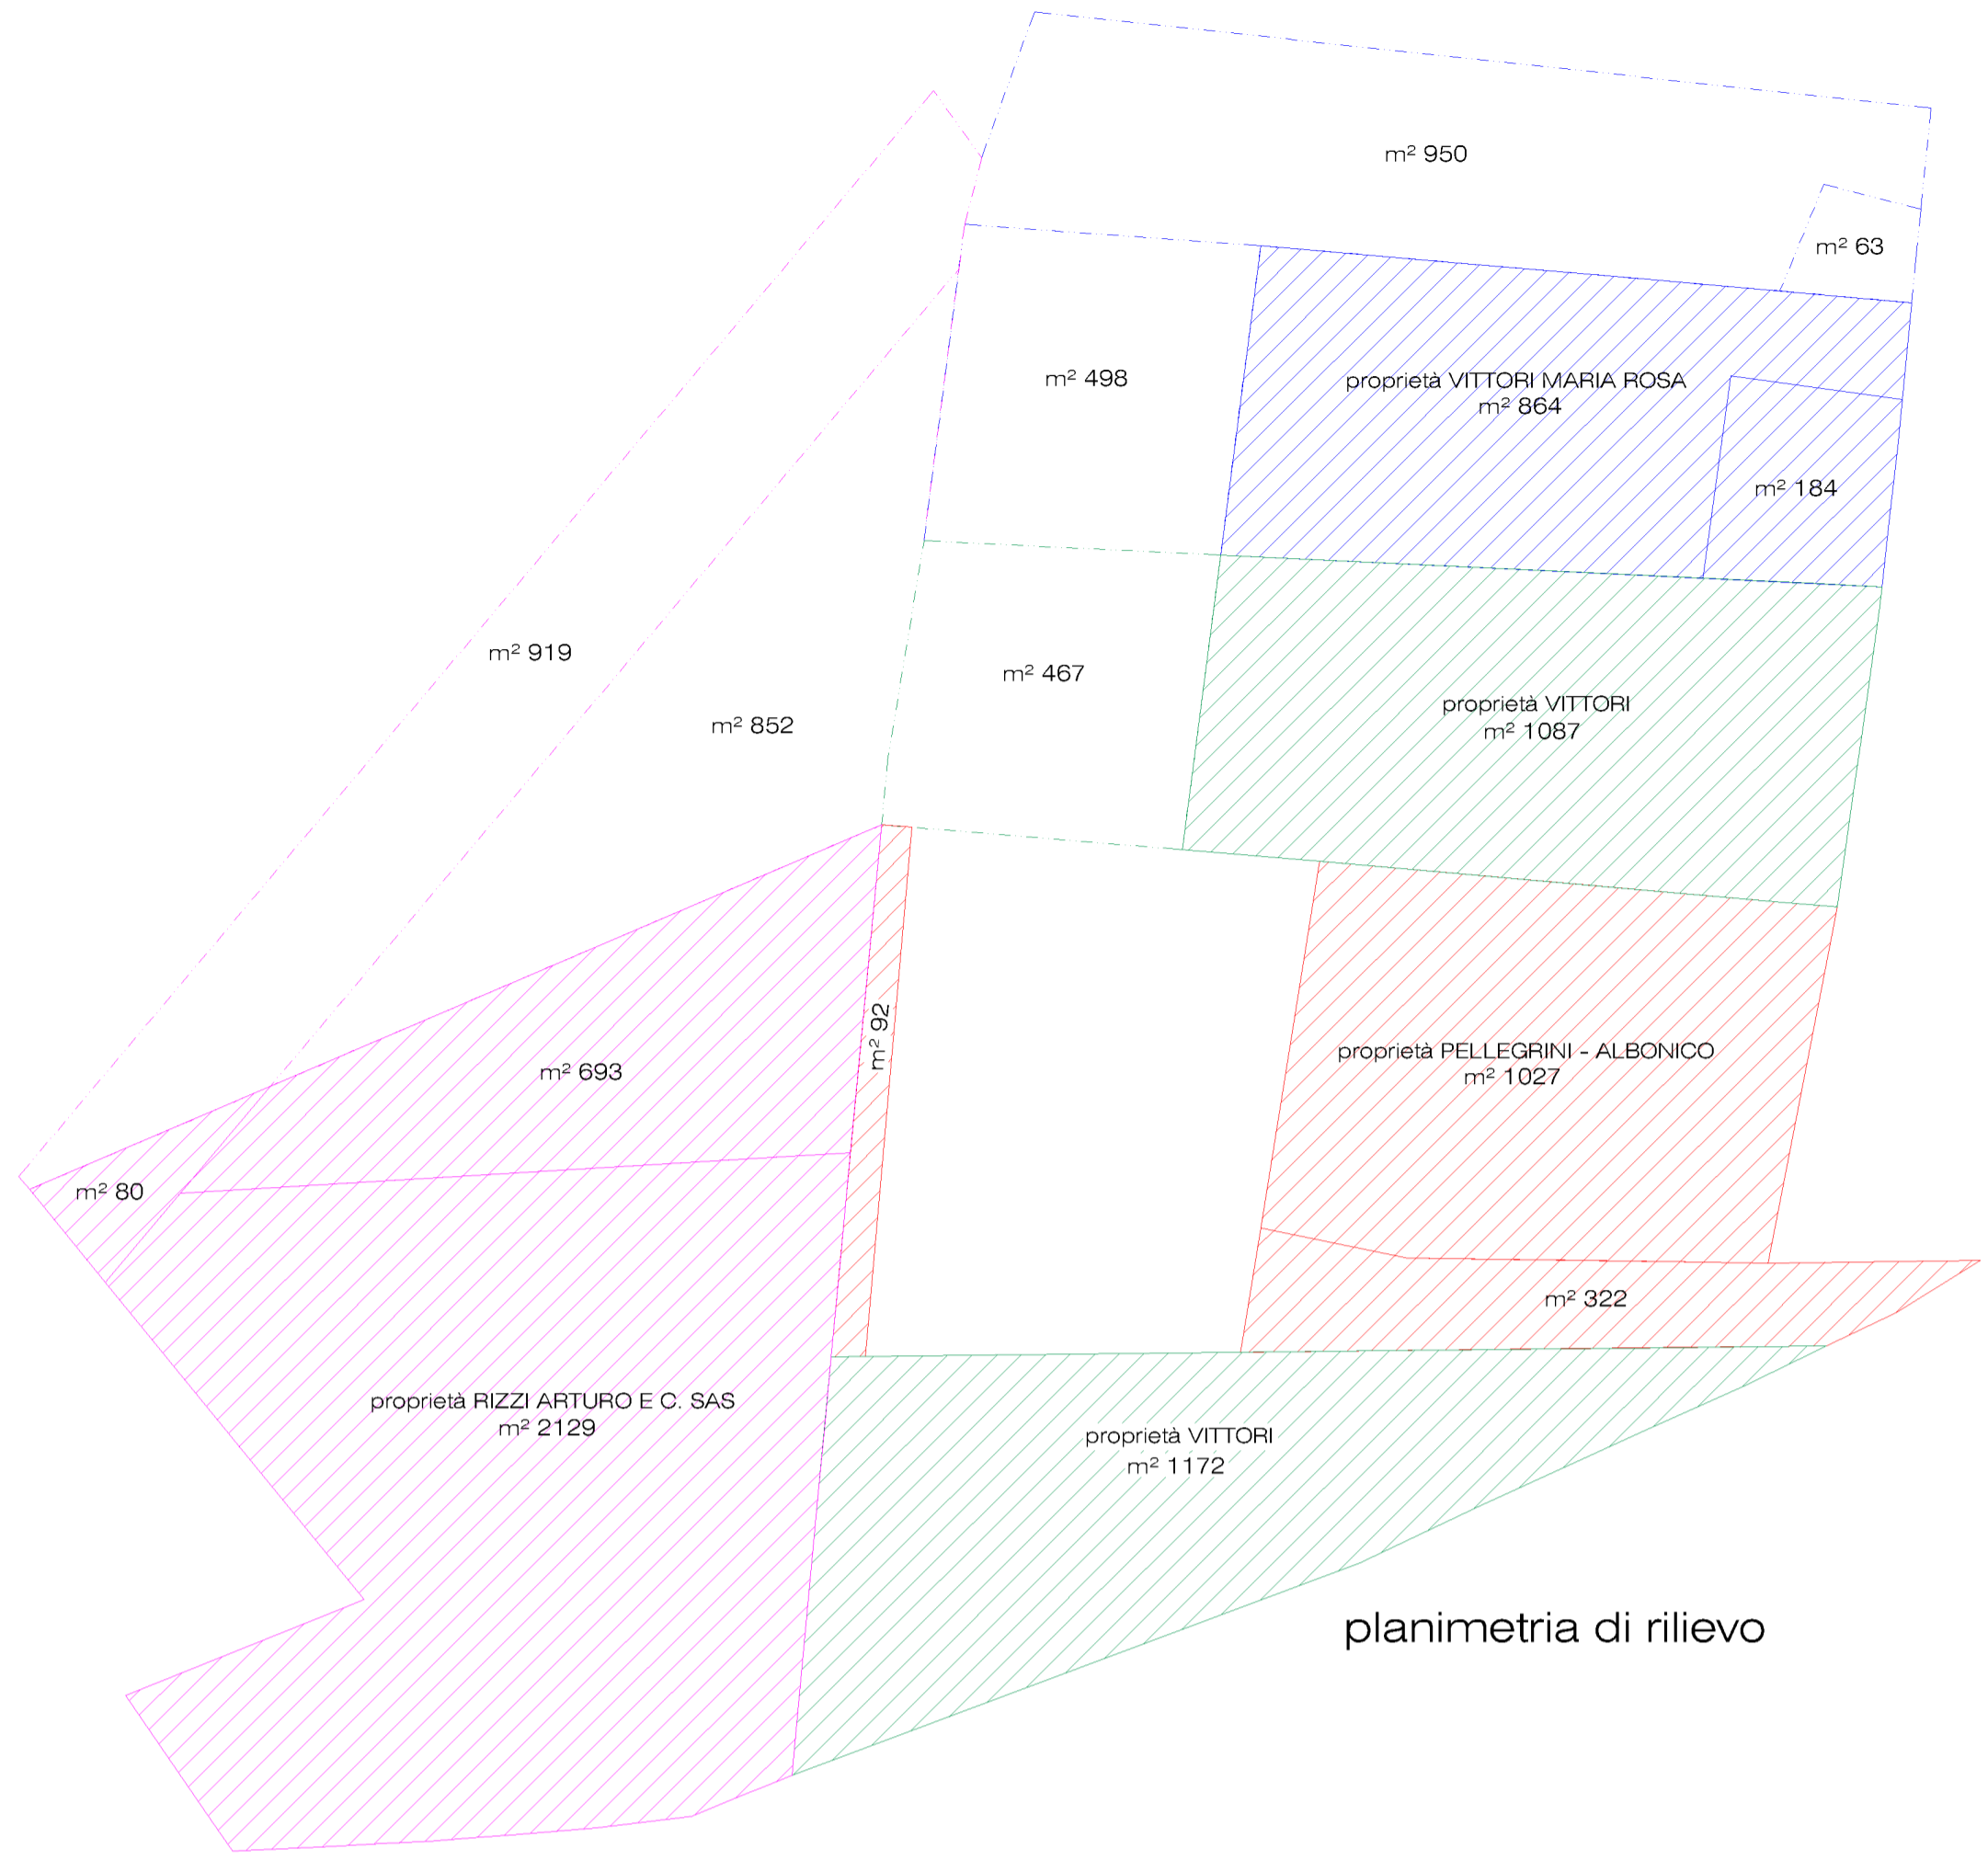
m² 950

m² 63

m² 498

proprietà VITTORI MARIA ROSA
m² 864

m² 184

m² 919

m² 852

m² 467

proprietà VITTORI
m² 1087

m² 92

m² 693

proprietà PELLEGRINI - ALBONICO
m² 1027

m² 80

m² 322

proprietà RIZZI ARTURO E C. SAS
m² 2129

proprietà VITTORI
m² 1172

planimetria di rilievo